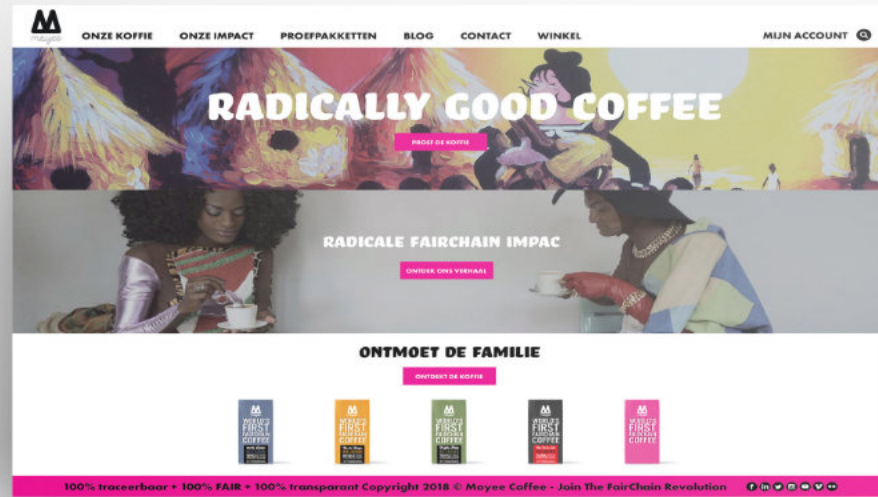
moyee

ONZE KOFFIE ONZE IMPACT PROEFPAKKETTEN BLOG CONTACT WINKEL MIJN ACCOUNT

RADICALLY GOOD COFFEE

PROEF DE KOFFIE

RADICALE FAIRCHAIN IMPAC

ONTDEK ONS VERHAAL

ONTMOET DE FAMILIE

ONTDEKT DE KOFFIE

MOYEE'S FIRST FAIRCHAIN COFFEE

MOYEE'S FIRST FAIRCHAIN COFFEE

MOYEE'S FIRST FAIRCHAIN COFFEE

MOYEE'S FIRST FAIRCHAIN COFFEE

MOYEE'S FIRST FAIRCHAIN COFFEE

100% traceerbaar + 100% FAIR + 100% transparant Copyright 2018 © Moyee Coffee - Join The FairChain Revolution